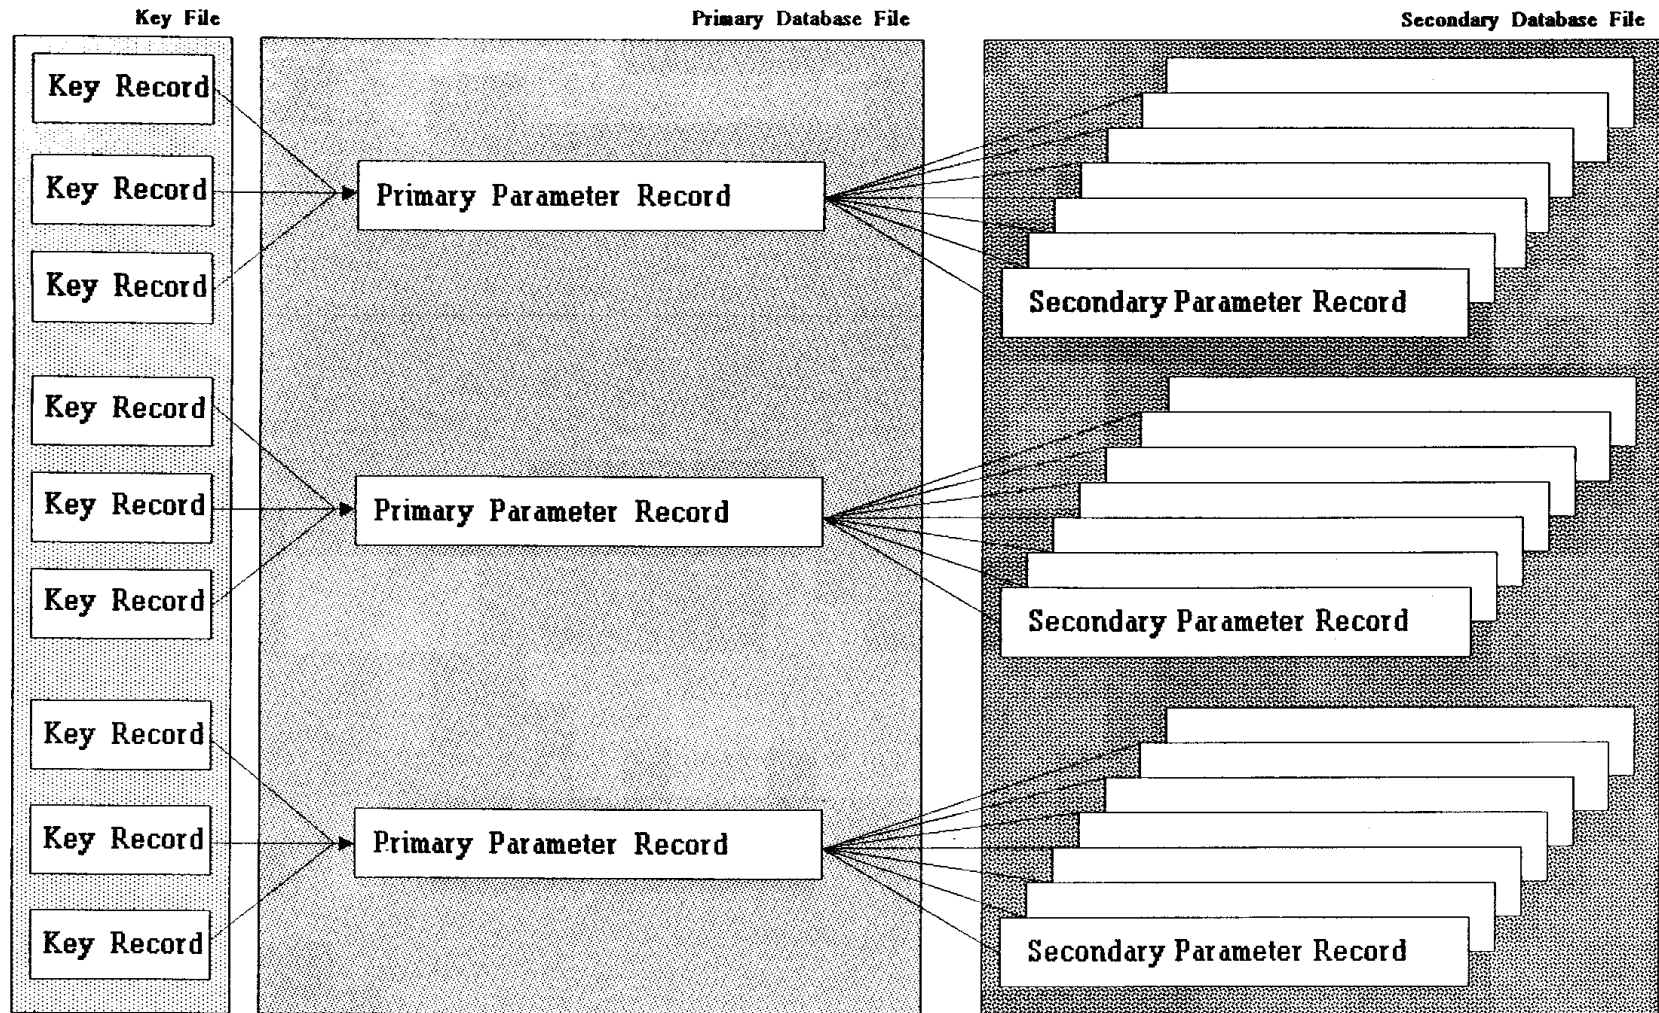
Key File

Primary Database File

Secondary Database File

Key Record

Key Record

Key Record

Primary Parameter Record

Secondary Parameter Record

Key Record

Key Record

Key Record

Primary Parameter Record

Secondary Parameter Record

Key Record

Key Record

Key Record

Primary Parameter Record

Secondary Parameter Record